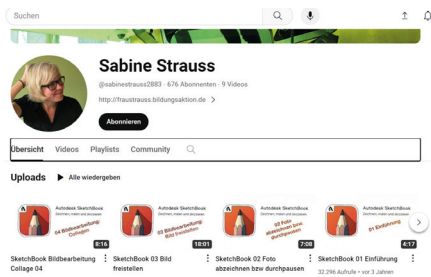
Suchen

Sabine Strauss

@sabinestrauss2883 · 676 Abonnenten · 9 Videos

http://fraustrauss.bildungsaktion.de

Abonnieren

Übersicht Videos Playlists Community

Uploads Alle wiedergeben

Autodesk SketchBook
Zeichnen, malen und skizzieren
04 Bildbearbeitung Collagen
8:16
SketchBook Bildbearbeitung Collage 04

Autodesk SketchBook
Zeichnen, malen und skizzieren
03 Bildbearbeitung Bild freistellen
18:01
SketchBook 03 Bild freistellen

Autodesk SketchBook
Zeichnen, malen und skizzieren
02 Foto abzeichnen bzw. durchpausen
7:08
SketchBook 02 Foto abzeichnen bzw durchpausen

Autodesk SketchBook
Zeichnen, malen und skizzieren
01 Einführung
4:17
SketchBook 01 Einführung
32.296 Aufrufe • vor 3 Jahren